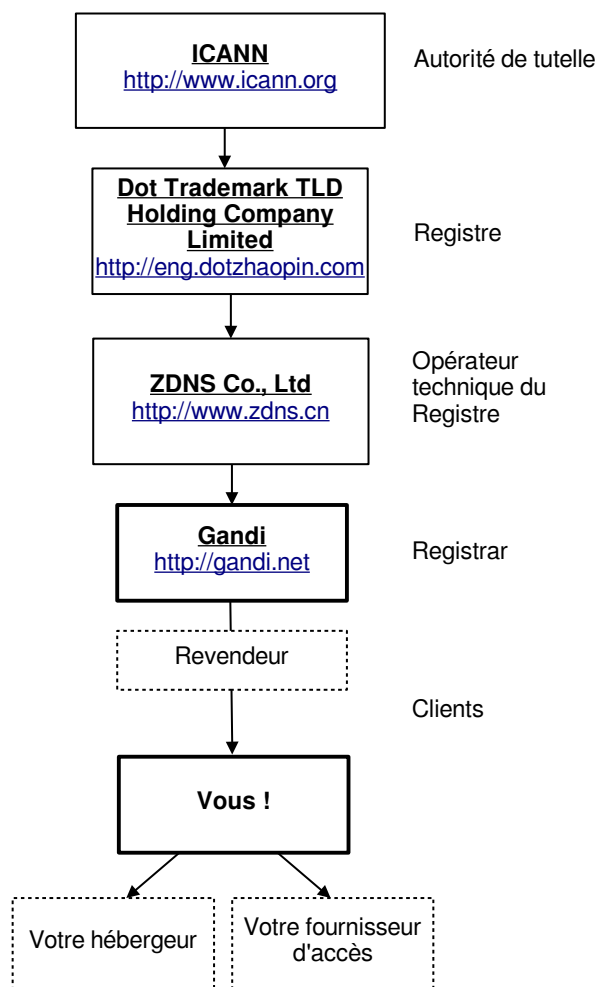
ICANN
http://www.icann.org

Autorité de tutelle

Dot Trademark TLD Holding Company Limited
http://eng.dotzhaopin.com

Registre

ZDNS Co., Ltd
http://www.zdns.cn

Opérateur technique du Registre

Gandi
http://gandi.net

Registrar

Revendeur

Clients

Vous !

Votre hébergeur

Votre fournisseur d'accès